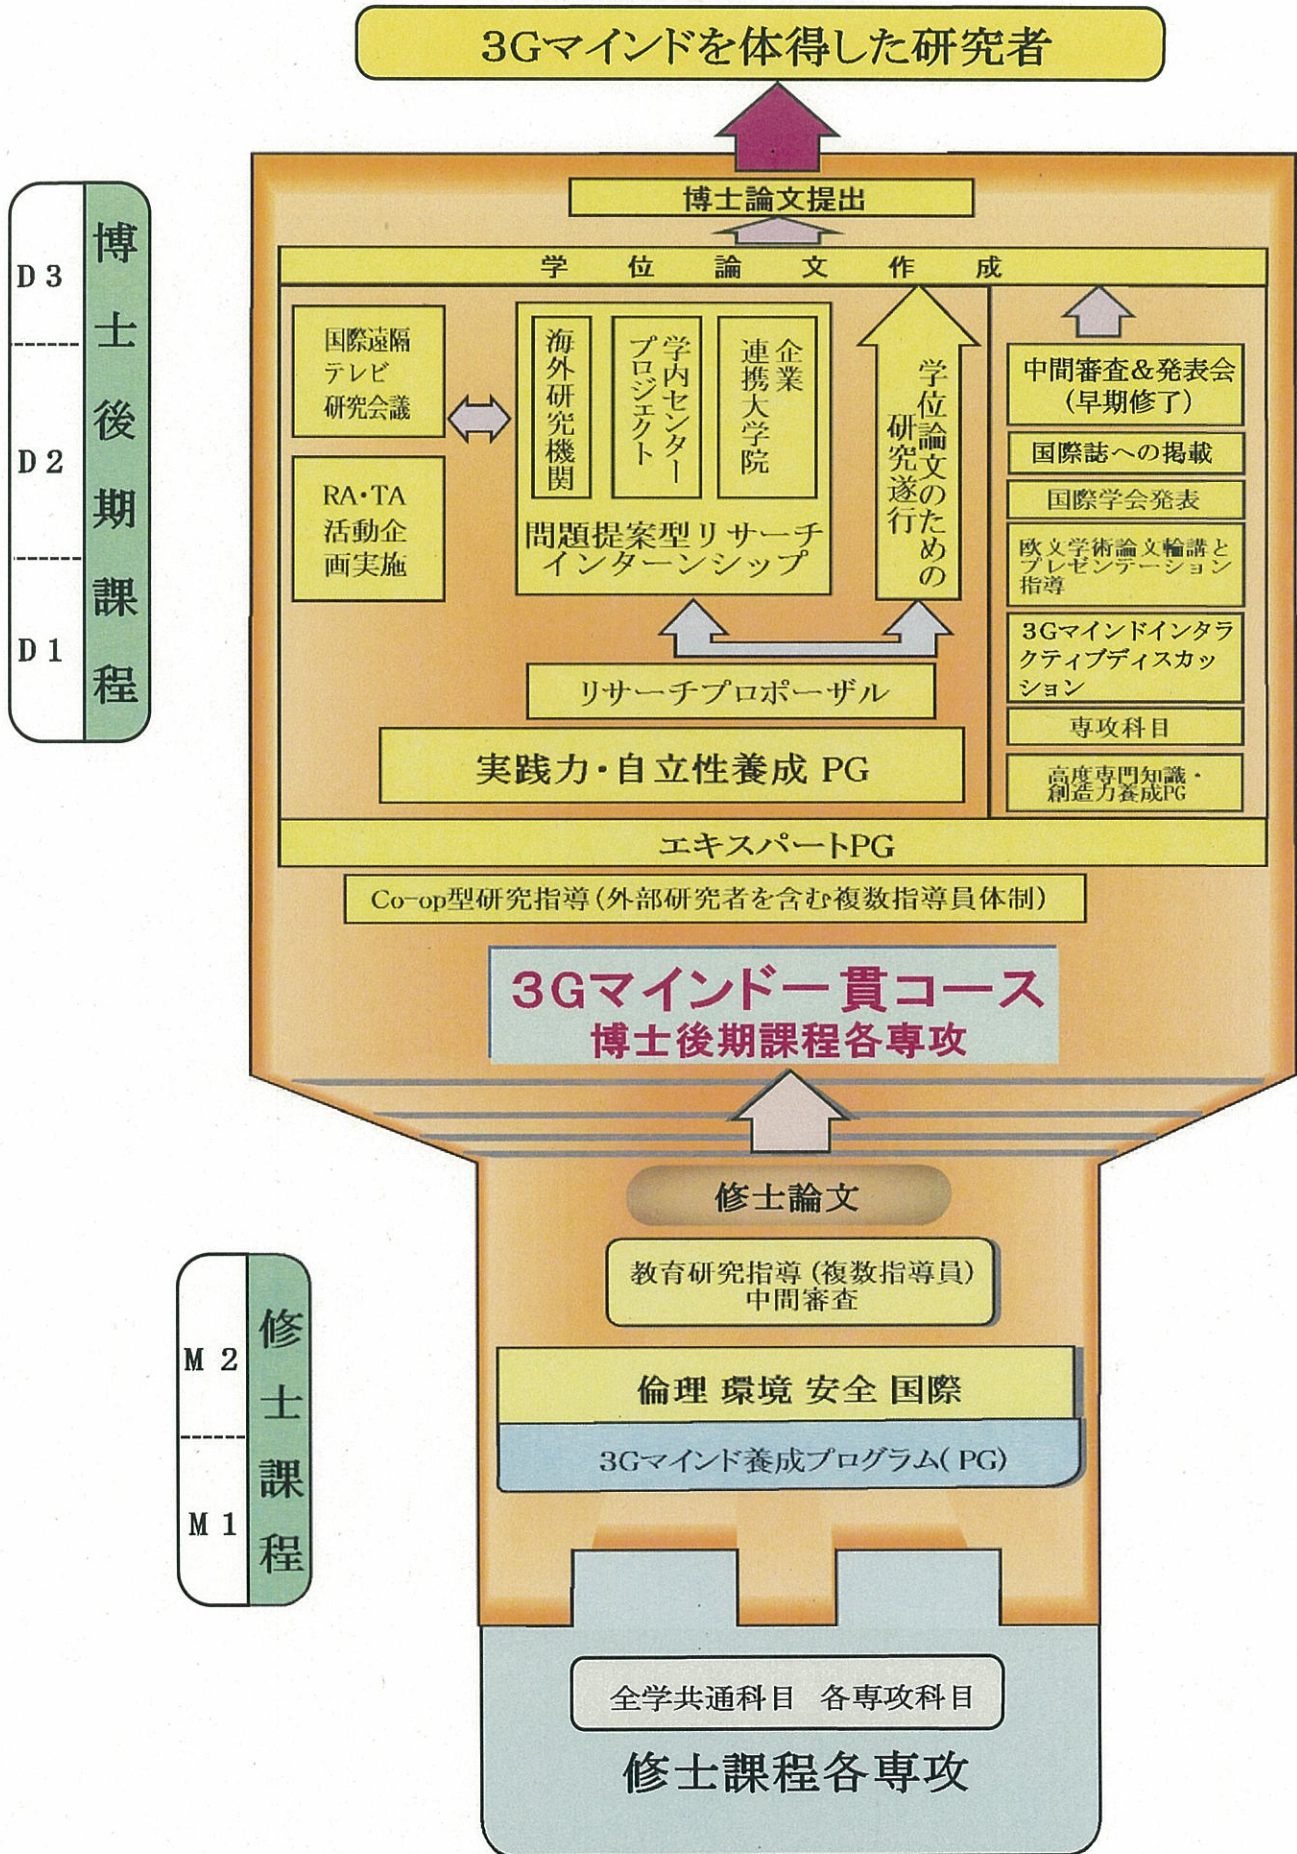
3Gマインドを体得した研究者

博士後期課程

D3

D2

D1

博士論文提出

学 位 論 文 作 成

国際遠隔テレビ研究会議

RA・TA活動企画実施

海外研究機関

学内センタープロジェクト

企業連携大学院

問題提案型リサーチインターンシップ

学位論文のための研究遂行

中間審査&発表会（早期修了）

国際誌への掲載

国際学会発表

欧文学術論文輪講とプレゼンテーション指導

3Gマインドインタラクティブディスカッション

専攻科目

高度専門知識・創造力養成PG

リサーチプロポーザル

実践力・自立性養成 PG

エキスパートPG

Co-op型研究指導（外部研究者を含む複数指導員体制）

3Gマインド一貫コース
博士後期課程各専攻

修士課程

M2

M1

修士論文

教育研究指導（複数指導員）
中間審査

倫理 環境 安全 国際

3Gマインド養成プログラム（PG）

全学共通科目 各専攻科目

修士課程各専攻